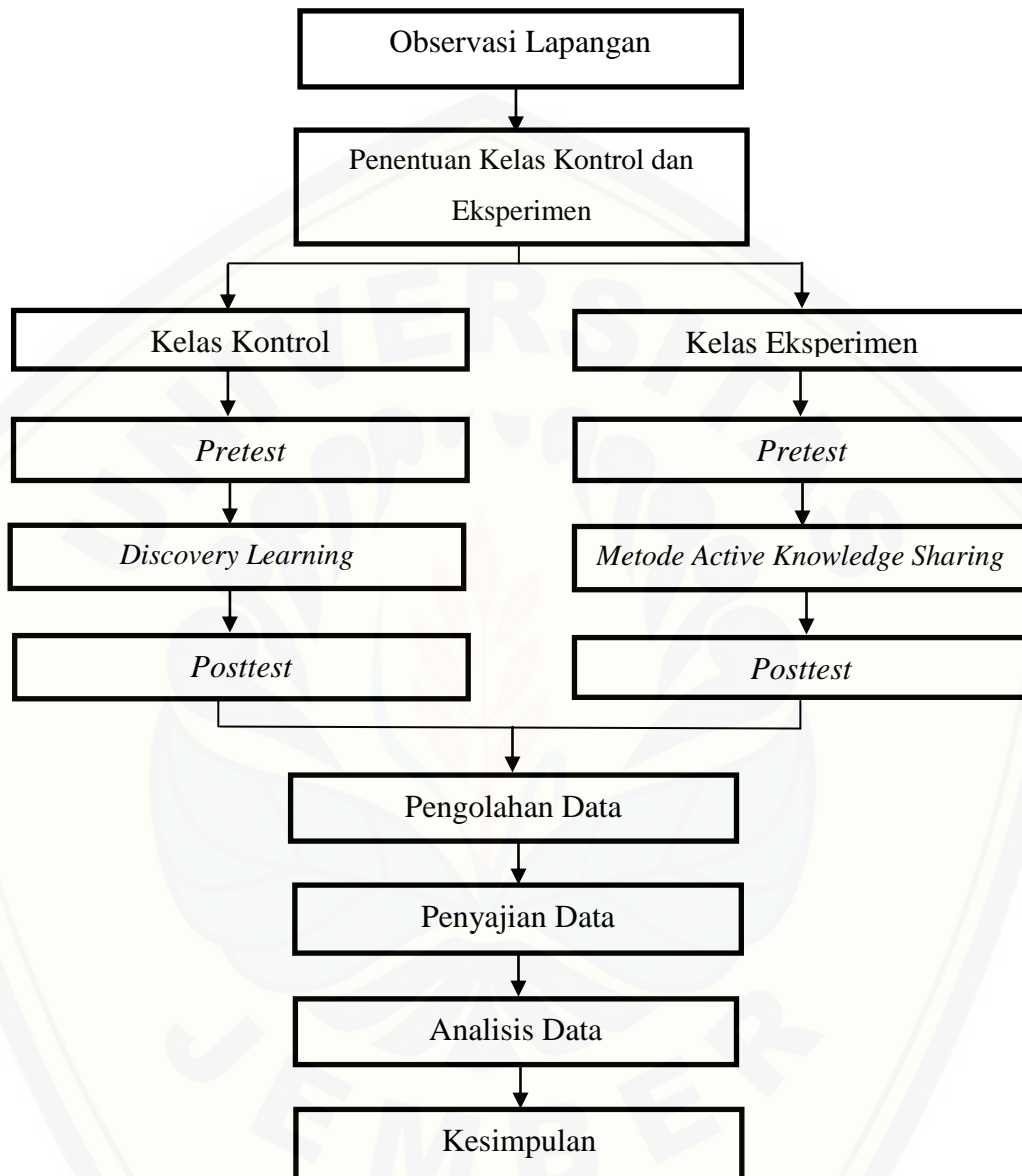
Observasi Lapangan

Penentuan Kelas Kontrol dan Eksperimen

Kelas Kontrol

Kelas Eksperimen

*Pretest*

*Pretest*

*Discovery Learning*

*Metode Active Knowledge Sharing*

*Posttest*

*Posttest*

Pengolahan Data

Penyajian Data

Analisis Data

Kesimpulan